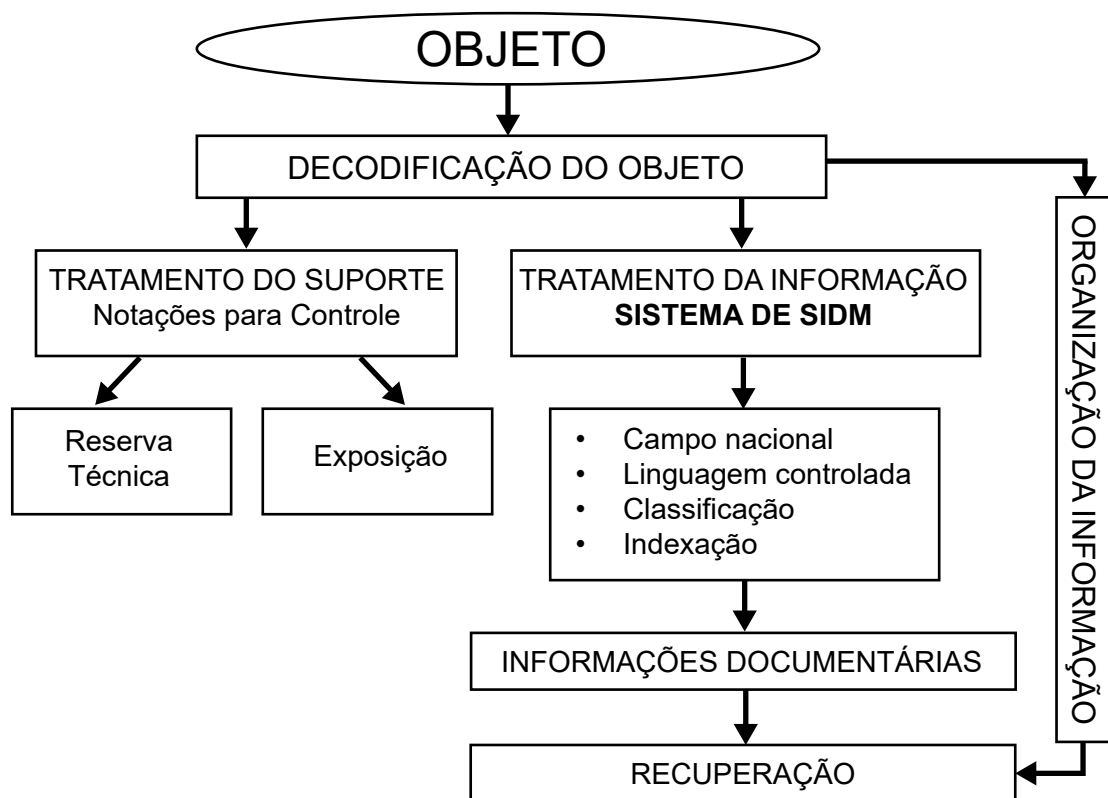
OBJETO

DECODIFICAÇÃO DO OBJETO

TRATAMENTO DO SUPORTE
Notações para Controle

Reserva Técnica

Exposição

TRATAMENTO DA INFORMAÇÃO
**SISTEMA DE SIDM**

- Campo nacional
- Linguagem controlada
- Classificação
- Indexação

INFORMAÇÕES DOCUMENTÁRIAS

RECUPERAÇÃO

ORGANIZAÇÃO DA INFORMAÇÃO